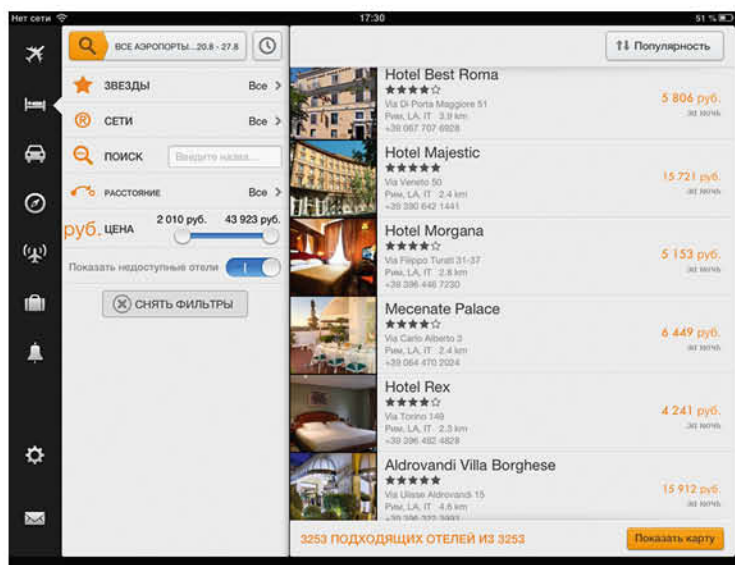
Нет сети 17:30 51 %

ВСЕ АЭРОПОРТЫ...20.8 - 27.8

Популярность

ЗВЕЗДЫ Все >

СЕТИ Все >

ПОИСК Введите назва...

РАССТОЯНИЕ Все >

руб. ЦЕНА 2 010 руб. 43 923 руб.

Показать недоступные отели

СНЯТЬ ФИЛЬТРЫ

Hotel Best Roma
★★★★☆
Via Di Porta Maggiore 51
Рим, LA, IT 3.9 km
+39 067 707 6928
5 806 руб.
за ночь

Hotel Majestic
★★★★★
Via Veneto 50
Рим, LA, IT 2.4 km
+39 390 642 1441
15 721 руб.
за ночь

Hotel Morgana
★★★★☆
Via Filippo Turati 31-37
Рим, LA, IT 2.8 km
+39 396 446 7230
5 153 руб.
за ночь

Mecenate Palace
★★★★☆
Via Carlo Alberto 3
Рим, LA, IT 2.4 km
+39 064 470 2024
6 449 руб.
за ночь

Hotel Rex
★★★★☆
Via Torino 149
Рим, LA, IT 2.3 km
+39 396 482 4828
4 241 руб.
за ночь

Aldrovandi Villa Borghese
★★★★★
Via Ulisse Aldrovandi 15
Рим, LA, IT 4.6 km
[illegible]
15 912 руб.
за ночь

3253 ПОДХОДЯЩИХ ОТЕЛЕЙ ИЗ 3253

Показать карту